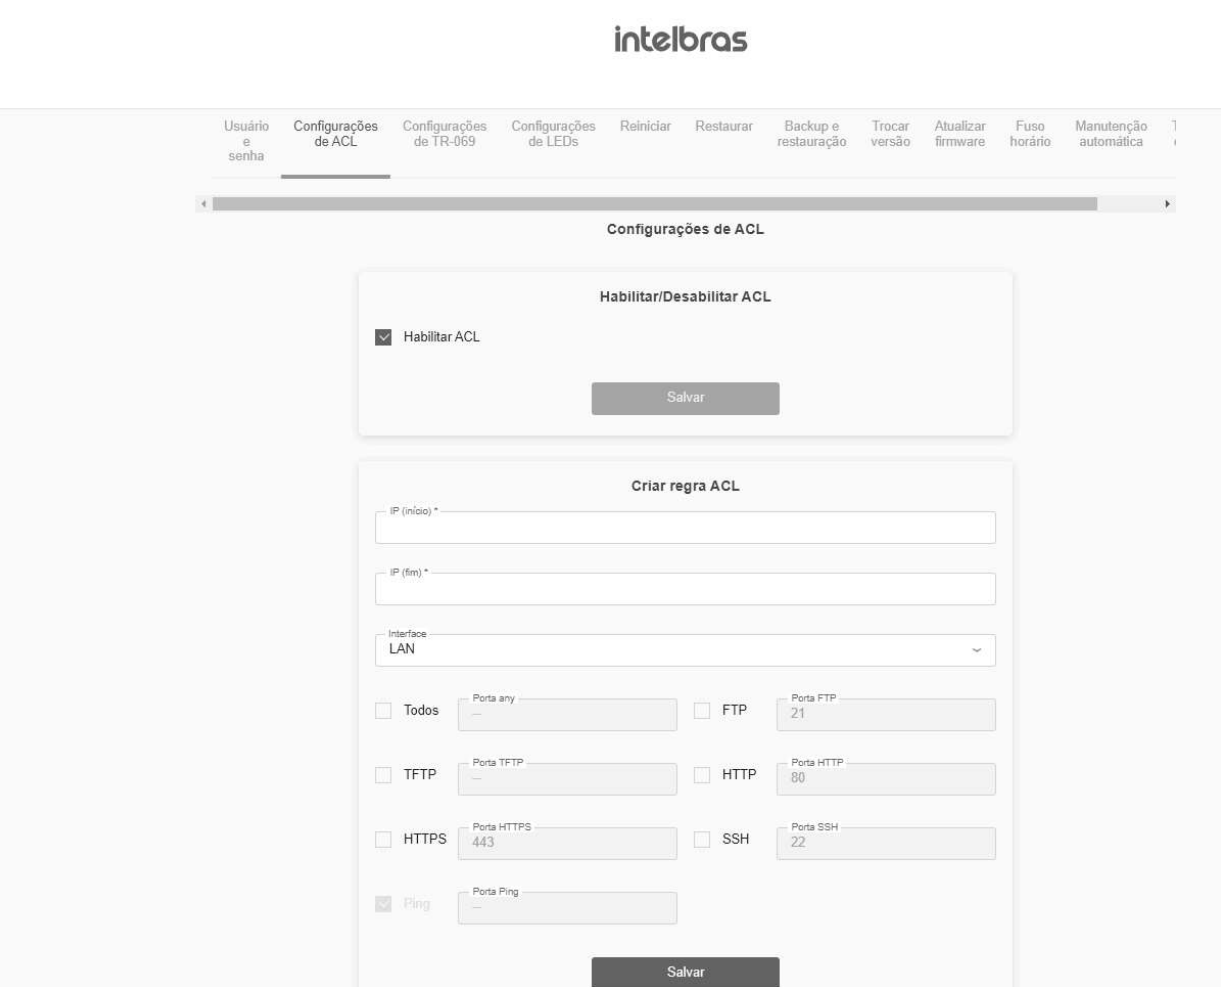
intelbras

Usuário e senha | Configurações de ACL | Configurações de TR-069 | Configurações de LEDs | Reiniciar | Restaurar | Backup e restauração | Trocar versão | Atualizar firmware | Fuso horário | Manutenção automática | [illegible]

Configurações de ACL

Habilitar/Desabilitar ACL

Habilitar ACL

Salvar

Criar regra ACL

IP (início) *

IP (fim) *

Interface
LAN

Todos
Porta any
--

FTP
Porta FTP
21

TFTP
Porta TFTP
--

HTTP
Porta HTTP
80

HTTPS
Porta HTTPS
443

SSH
Porta SSH
22

Ping
Porta Ping
--

Salvar